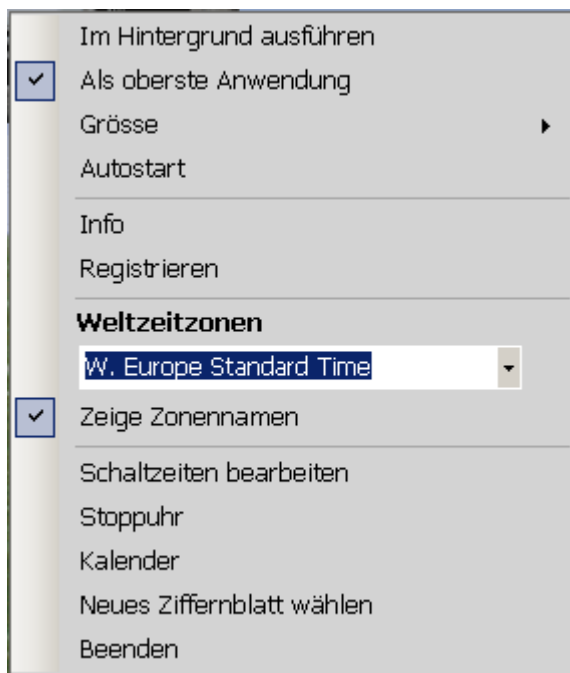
Im Hintergrund ausführen
Als oberste Anwendung
Grösse
Autostart

Info
Registrieren

Weltzeitzonen
W. Europe Standard Time
Zeige Zonennamen

Schaltzeiten bearbeiten
Stoppuhr
Kalender
Neues Ziffernblatt wählen
Beenden